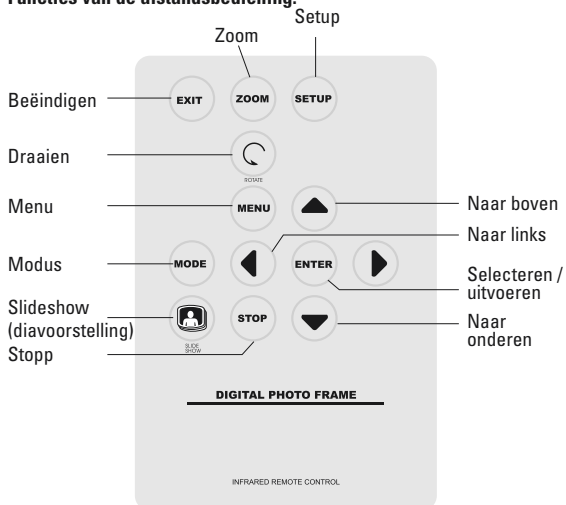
Functies van de afstandsbediening:

Zoom
Setup
Beëindigen
EXIT
ZOOM
SETUP
Draaien
ROTATE
Menu
MENU
Naar boven
Naar links
Modus
MODE
ENTER
Selecteren / uitvoeren
Slideshow (diavoorstelling)
SLIDE SHOW
STOP
Naar onderen
Stopp

DIGITAL PHOTO FRAME

INFRARED REMOTE CONTROL